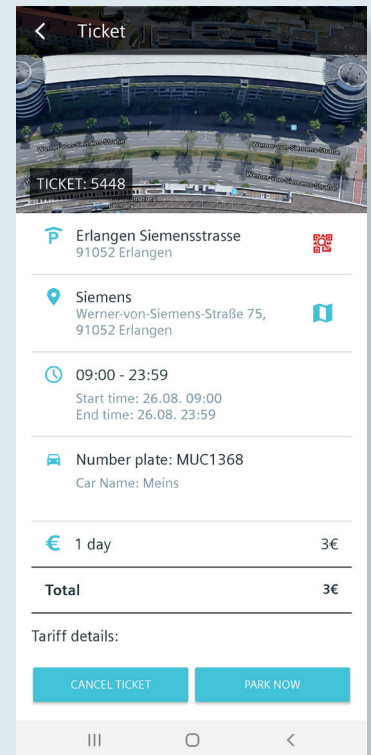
Ticket

Werner-von-Siemens-Straße
Werner-von-Siemens-Straße

TICKET: 5448

Erlangen Siemensstrasse
91052 Erlangen

Siemens
Werner-von-Siemens-Straße 75, 91052 Erlangen

09:00 - 23:59
Start time: 26.08. 09:00
End time: 26.08. 23:59

Number plate: MUC1368
Car Name: Meins

€ 1 day 3€

Total 3€

Tariff details:

CANCEL TICKET
PARK NOW